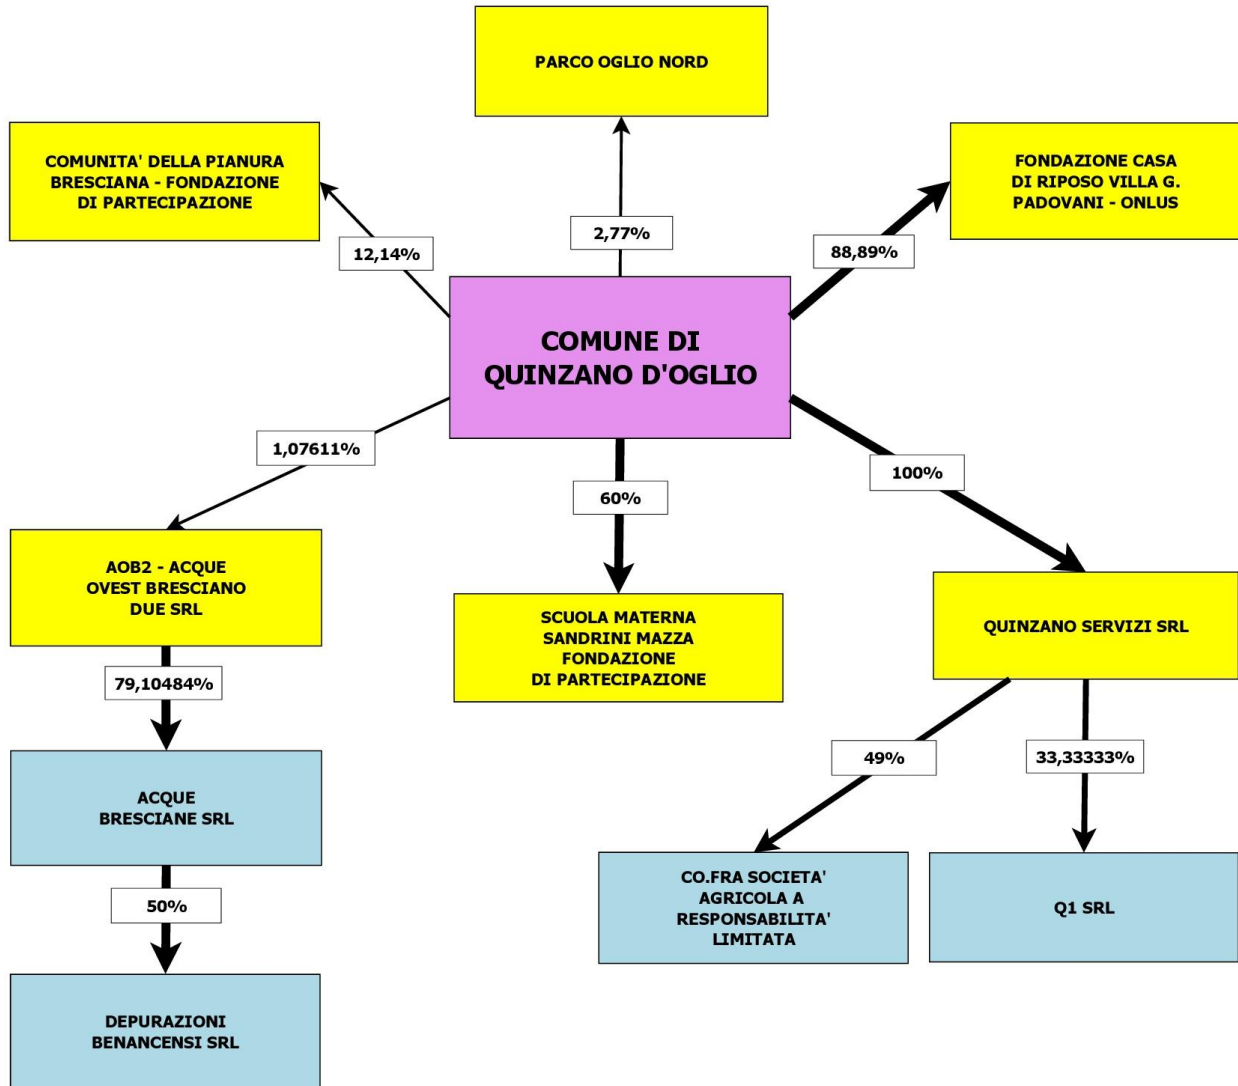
PARCO OGLIO NORD

COMUNITA' DELLA PIANURA BRESCIANA - FONDAZIONE DI PARTECIPAZIONE

2,77%

FONDAZIONE CASA DI RIPOSO VILLA G. PADOVANI - ONLUS

12,14%

88,89%

COMUNE DI QUINZANO D'OGLIO

1,07611%

60%

100%

AOB2 - ACQUE OVEST BRESCIANO DUE SRL

SCUOLA MATERNA SANDRINI MAZZA FONDAZIONE DI PARTECIPAZIONE

QUINZANO SERVIZI SRL

79,10484%

49%

33,33333%

ACQUE BRESCIANE SRL

CO.FRA SOCIETA' AGRICOLA A RESPONSABILITA' LIMITATA

Q1 SRL

50%

DEPURAZIONI BENANCENSI SRL